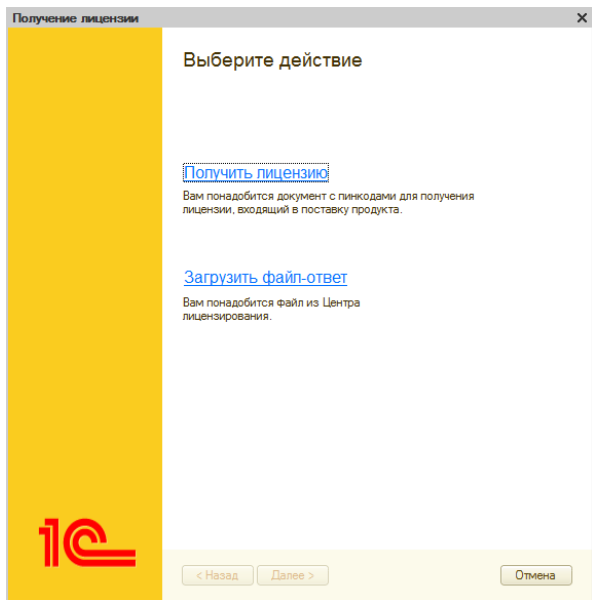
Получение лицензии

×

Выберите действие

Получить лицензию

Вам понадобится документ с пинкодами для получения лицензии, входящий в поставку продукта.

Загрузить файл-ответ

Вам понадобится файл из Центра лицензирования.

1С

< Назад

Далее >

Отмена